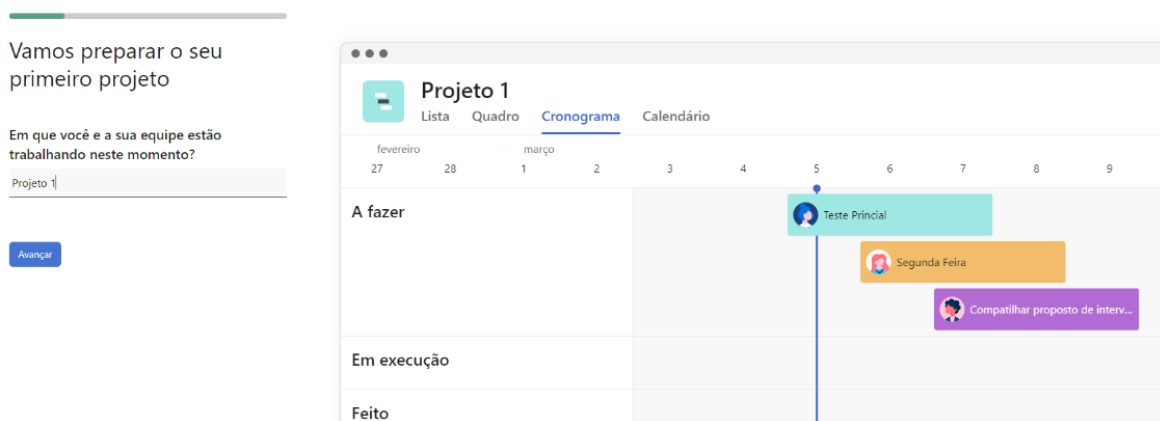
Vamos preparar o seu primeiro projeto

Em que você e a sua equipe estão trabalhando neste momento?

Projeto 1

Avançar

Projeto 1

Lista Quadro Cronograma Calendário

fevereiro março

| 27 | 28 | 1 | 2 | 3 | 4 | 5 | 6 | 7 | 8 | 9 |
|---|---|---|---|---|---|---|---|---|---|---|

A fazer

Teste Princial

Segunda Feira

Compatilhar proposto de interv...

Em execução

Feito